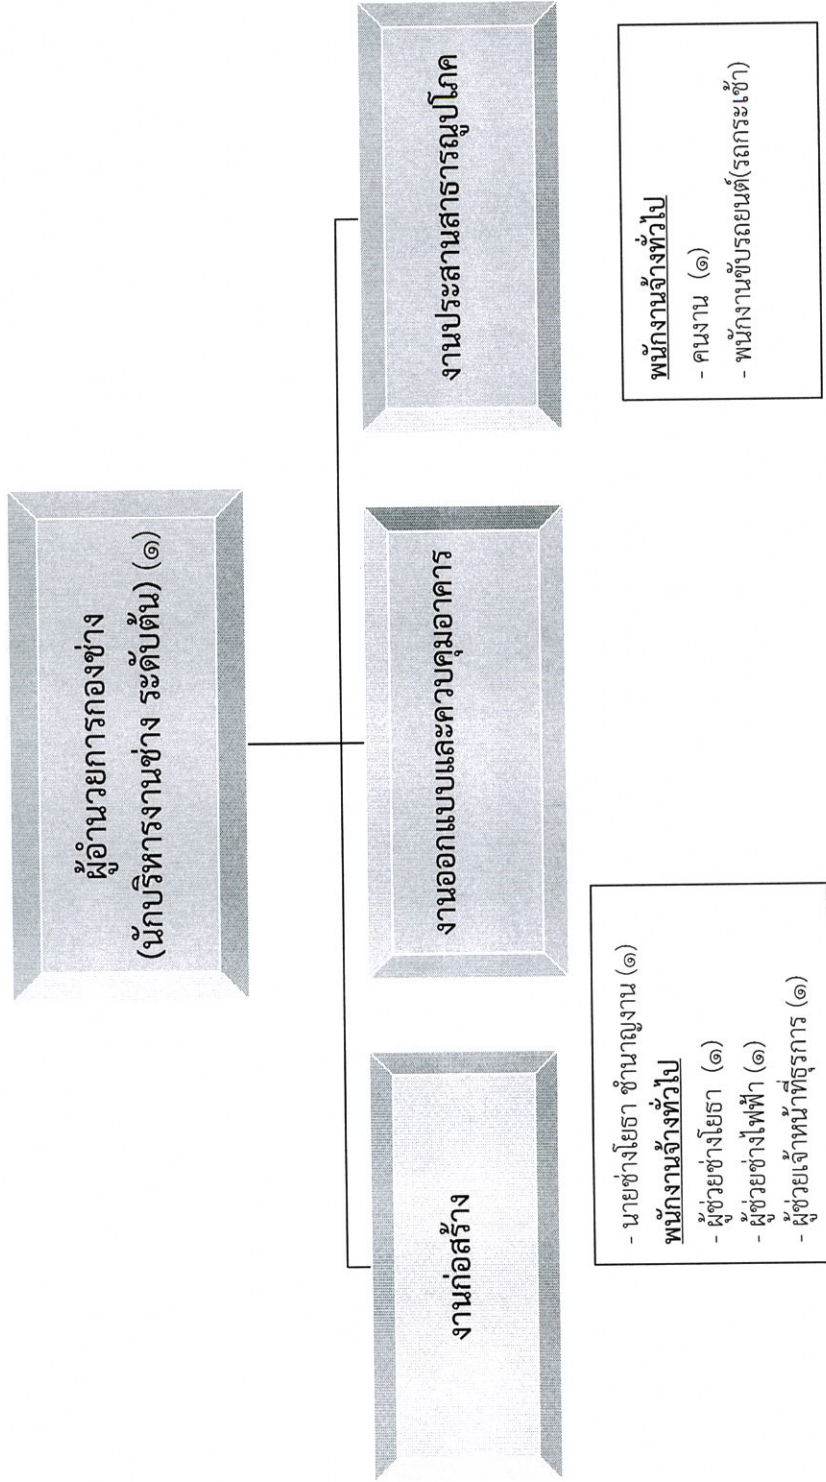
ผู้อำนวยการกองช่าง
(นักบริหารงานช่าง ระดับต้น) (๑)

งานก่อสร้าง

งานออกแบบและควบคุมอาคาร

งานประสานสาธารณูปโภค

- นายช่างโยธา ชำนาญงาน (๑)
พนักงานจ้างทั่วไป
- ผู้ช่วยช่างโยธา (๑)
- ผู้ช่วยช่างไฟฟ้า (๑)
- ผู้ช่วยเจ้าหน้าที่ธุรการ (๑)

พนักงานจ้างทั่วไป
- คนงาน (๑)
- พนักงานขับรถยนต์(รถกระเช้า)